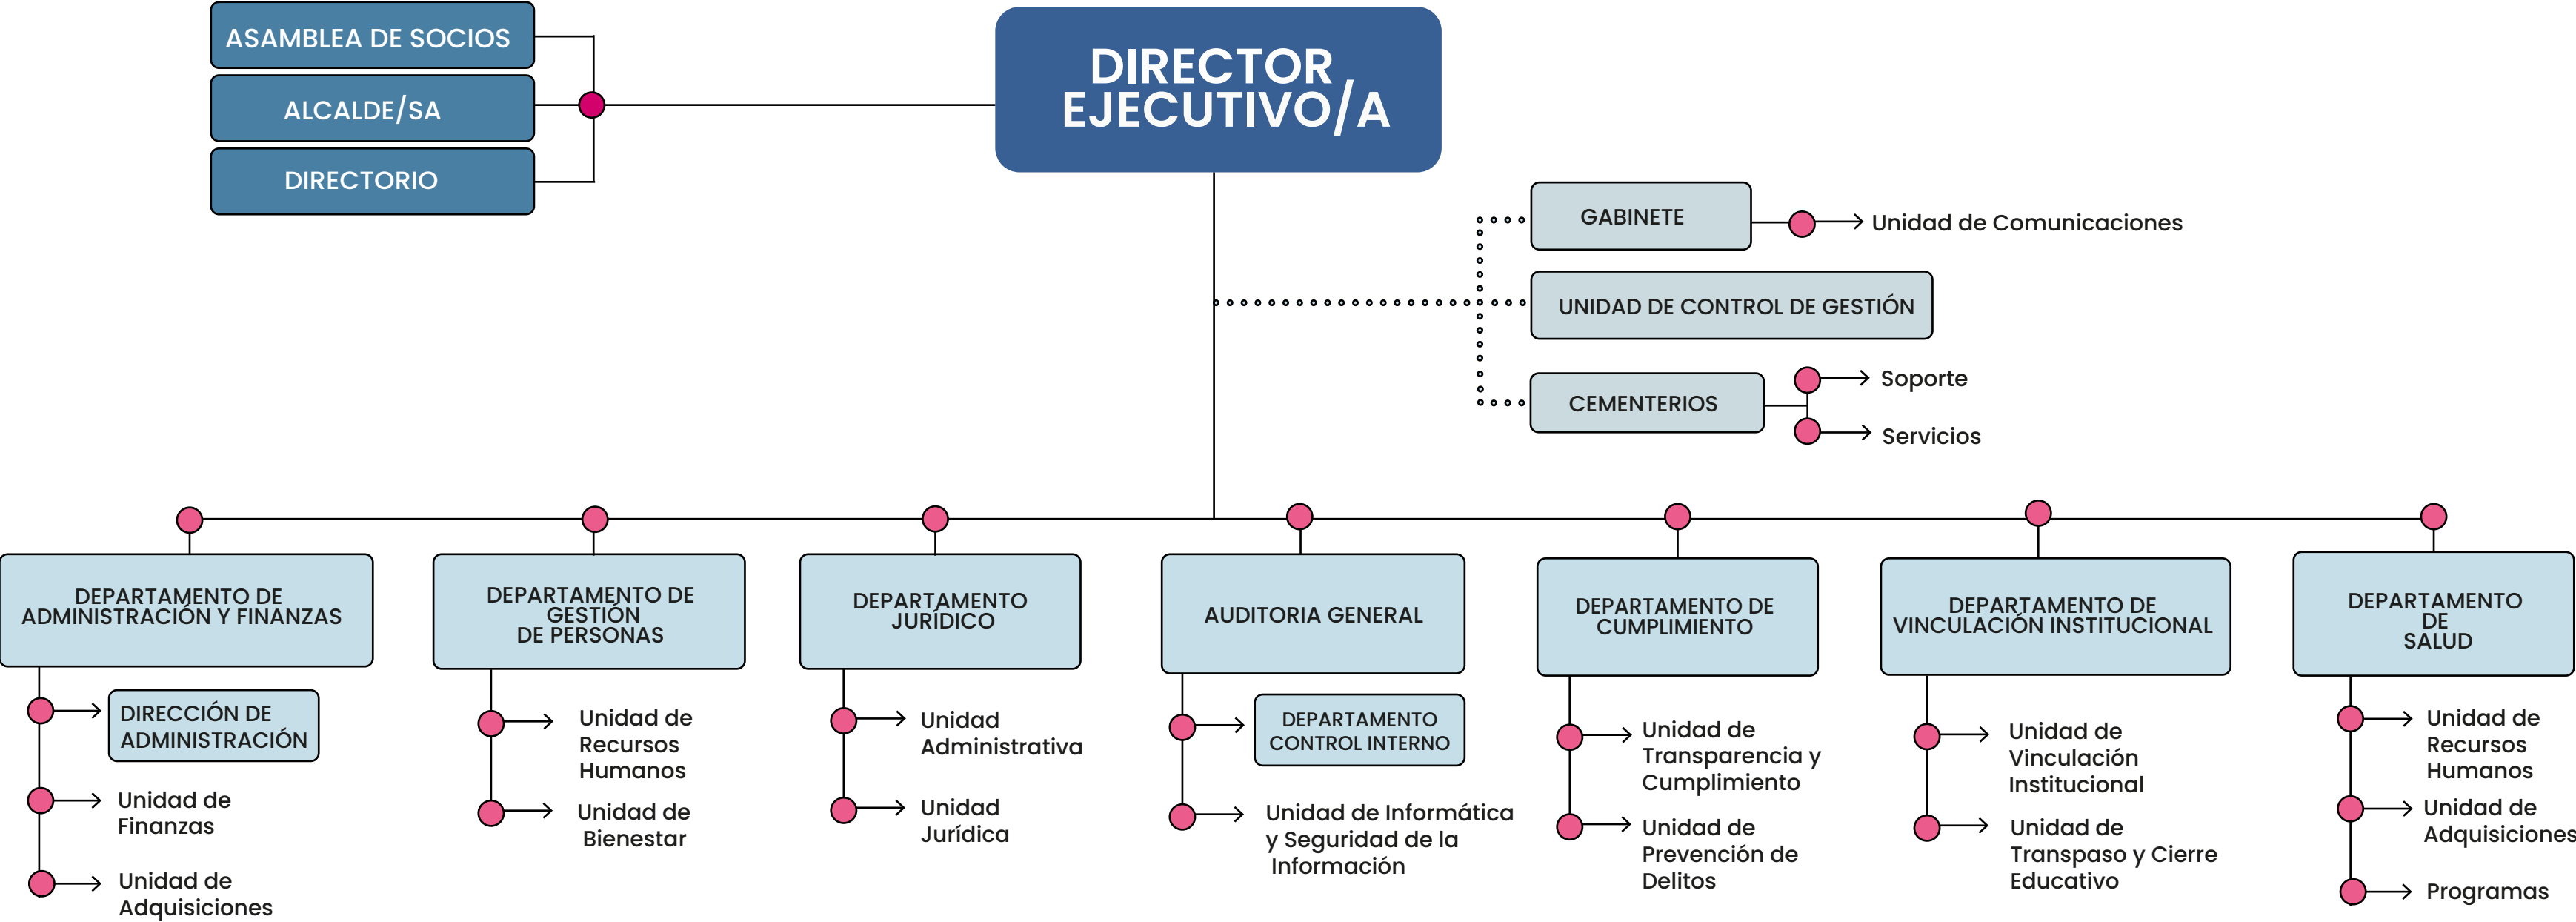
ASAMBLEA DE SOCIOS
ALCALDE/SA
DIRECTORIO

DIRECTOR EJECUTIVO/A

GABINETE
Unidad de Comunicaciones
UNIDAD DE CONTROL DE GESTIÓN
CEMENTERIOS
Soporte
Servicios

DEPARTAMENTO DE ADMINISTRACIÓN Y FINANZAS
DIRECCIÓN DE ADMINISTRACIÓN
Unidad de Finanzas
Unidad de Adquisiciones

DEPARTAMENTO DE GESTIÓN DE PERSONAS
Unidad de Recursos Humanos
Unidad de Bienestar

DEPARTAMENTO JURÍDICO
Unidad Administrativa
Unidad Jurídica

AUDITORIA GENERAL
DEPARTAMENTO CONTROL INTERNO
Unidad de Informática y Seguridad de la Información

DEPARTAMENTO DE CUMPLIMIENTO
Unidad de Transparencia y Cumplimiento
Unidad de Prevención de Delitos

DEPARTAMENTO DE VINCULACIÓN INSTITUCIONAL
Unidad de Vinculación Institucional
Unidad de Transpaso y Cierre Educativo

DEPARTAMENTO DE SALUD
Unidad de Recursos Humanos
Unidad de Adquisiciones
Programas